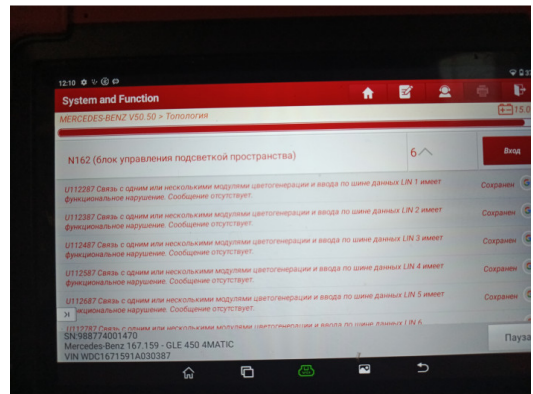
12:10

System and Function

15:0

MERCEDES-BENZ V50.50 > Топология

N162 (блок управления подсветкой пространства)

6

Вход

U112287 Связь с одним или несколькими модулями цветогенерации и ввода по шине данных LIN 1 имеет функциональное нарушение. Сообщение отсутствует.

Сохранен

U112387 Связь с одним или несколькими модулями цветогенерации и ввода по шине данных LIN 2 имеет функциональное нарушение. Сообщение отсутствует.

Сохранен

U112487 Связь с одним или несколькими модулями цветогенерации и ввода по шине данных LIN 3 имеет функциональное нарушение. Сообщение отсутствует.

Сохранен

U112587 Связь с одним или несколькими модулями цветогенерации и ввода по шине данных LIN 4 имеет функциональное нарушение. Сообщение отсутствует.

Сохранен

U112687 Связь с одним или несколькими модулями цветогенерации и ввода по шине данных LIN 5 имеет функциональное нарушение. Сообщение отсутствует.

Сохранен

U112787 Связь с одним или несколькими модулями цветогенерации и ввода по шине данных LIN 6 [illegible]

SN:988774001470
Mercedes-Benz 167.159 - GLE 450 4MATIC
VIN WDC1671591A030387

Пауза